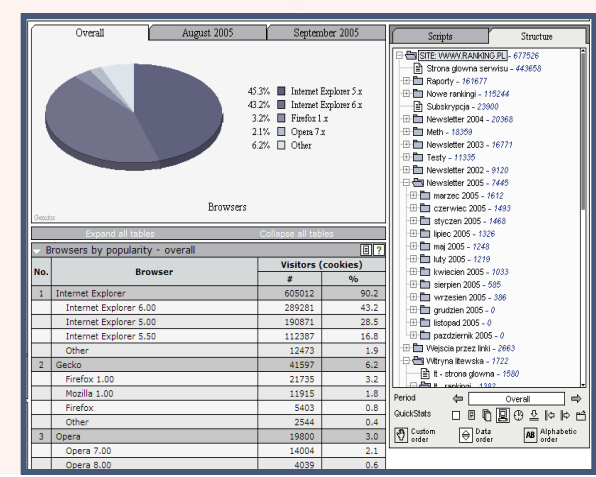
Overall | August 2005 | September 2005

45.3% Internet Explorer 5.x
43.2% Internet Explorer 6.x
3.2% Firefox 1.x
2.1% Opera 7.x
6.2% Other

Browsers

Gemius

Expand all tables | Collapse all tables

Browsers by popularity - overall

| No. | Browser | Visitors (cookies) # | % |
|---|---|---|---|
| 1 | Internet Explorer | 605012 | 90.2 |
| | Internet Explorer 6.00 | 289281 | 43.2 |
| | Internet Explorer 5.00 | 190871 | 28.5 |
| | Internet Explorer 5.50 | 112387 | 16.8 |
| | Other | 12473 | 1.9 |
| 2 | Gecko | 41597 | 6.2 |
| | Firefox 1.00 | 21735 | 3.2 |
| | Mozilla 1.00 | 11915 | 1.8 |
| | Firefox | 5403 | 0.8 |
| | Other | 2544 | 0.4 |
| 3 | Opera | 19800 | 3.0 |
| | Opera 7.00 | 14004 | 2.1 |
| | Opera 8.00 | 4039 | 0.6 |

Scripts | Structure

SITE: WWW.RANKING.PL - 677526
Strona glowna serwisu - 443658
Raporty - 161677
Nowe rankingi - 115244
Subskrypcja - 23900
Newsletter 2004 - 20368
Meth - 18359
Newsletter 2003 - 16771
Testy - 11335
Newsletter 2002 - 9120
Newsletter 2005 - 7445
marzec 2005 - 1612
czerwiec 2005 - 1493
styczen 2005 - 1468
lipiec 2005 - 1326
maj 2005 - 1248
luty 2005 - 1219
kwiecien 2005 - 1033
sierpien 2005 - 585
wrzesien 2005 - 386
grudzien 2005 - 0
listopad 2005 - 0
pazdziernik 2005 - 0
Wejscia przez linki - 2663
Witryna litewska - 1722
lt - strona glowna - 1580
lt - rankingi - 1382

Period Overall
QuickStats
Custom order | Data order | Alphabetic order